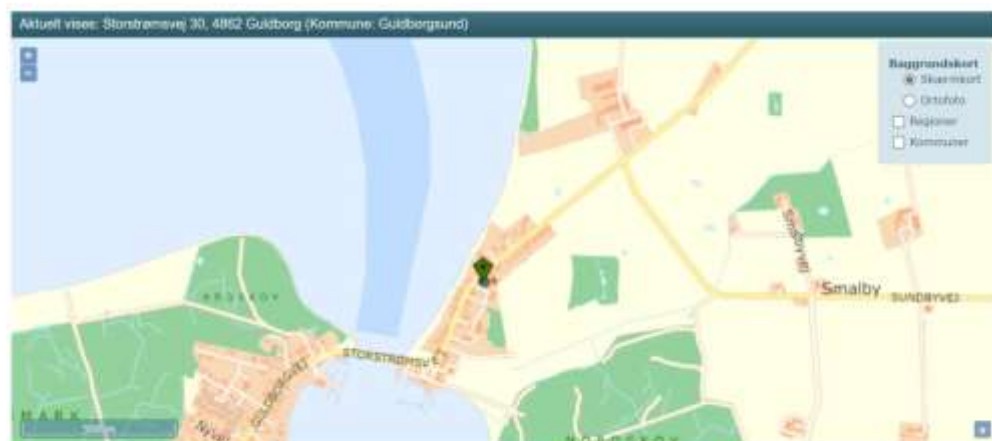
Aktuelt vises: Storstrømsvej 30, 4862 Guldborg (Kommune: Guldborgsund)

+
−

Baggrundskort
Skærmkort
Ortofoto
Regioner
Kommuner

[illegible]
Sundbyvej
Smalby
SUNDBYVEJ
STORSTRØMSVEJ
GULDBORGVEJ
NYVEJ
MARK
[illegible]
300 m